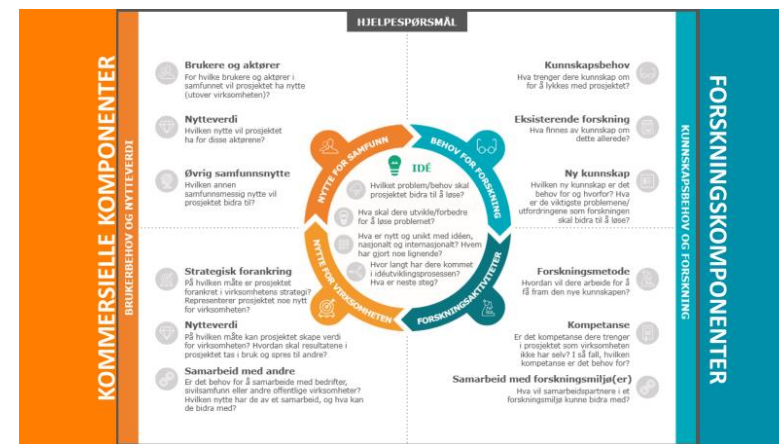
HJELPESPØRSMÅL

KOMMERSIELLE KOMPONENTER

BRUKERBEHOV OG NYTTEVERDI

Brukere og aktører
For hvilke brukere og aktører i samfunnet vil prosjektet ha nytte (utover virksomheten)?

Nytteverdi
Hvilken nytte vil prosjektet ha for disse aktørene?

Øvrig samfunnsnytte
Hvilken annen samfunnsmessig nytte vil prosjektet bidra til?

Strategisk forankring
På hvilken måte er prosjektet forankret i virksomhetens strategi? Representerer prosjektet noe nytt for virksomheten?

Nytteverdi
På hvilken måte kan prosjektet skape verdi for virksomheten? Hvordan skal resultatene i prosjektet tas i bruk og spres til andre?

Samarbeid med andre
Er det behov for å samarbeide med bedrifter, sivilsamfunn eller andre offentlige virksomheter? Hvilke nytte har de av et samarbeid, og hva kan de bidra med?

NYTTE FOR SAMFUNN

BEHOV FOR FORSKNING

IDÉ

Hvilket problem/behov skal prosjektet bidra til å løse?

Hva skal dere utvikle/forbedre for å løse problemet?

Hva er nytt og unikt med idéen, nasjonalt og internasjonalt? Hvem har gjort noe lignende?

Hvor langt har dere kommet i idéutviklingsprosessen? Hva er neste steg?

NYTTE FOR VIRKSOMHETEN

FORSKNINGSAKTIVITETER

Kunnskapsbehov
Hva trenger dere kunnskap om for å lykkes med prosjektet?

Eksisterende forskning
Hva finnes av kunnskap om dette allerede?

Ny kunnskap
Hvilken ny kunnskap er det behov for og hvorfor? Hva er de viktigste problemene/utfordringene som forskningen skal bidra til å løse?

Forskningsmetode
Hvordan vil dere arbeide for å få fram den nye kunnskapen?

Kompetanse
Er det kompetanse dere trenger i prosjektet som virksomheten ikke har selv? I så fall, hvilken kompetanse er det behov for?

Samarbeid med forskningsmiljø(er)
Hva vil samarbeidspartnere i et forskningsmiljø kunne bidra med?

KUNNSKAPSBEHOV OG FORSKNING

FORSKNINGSKOMPONENTER